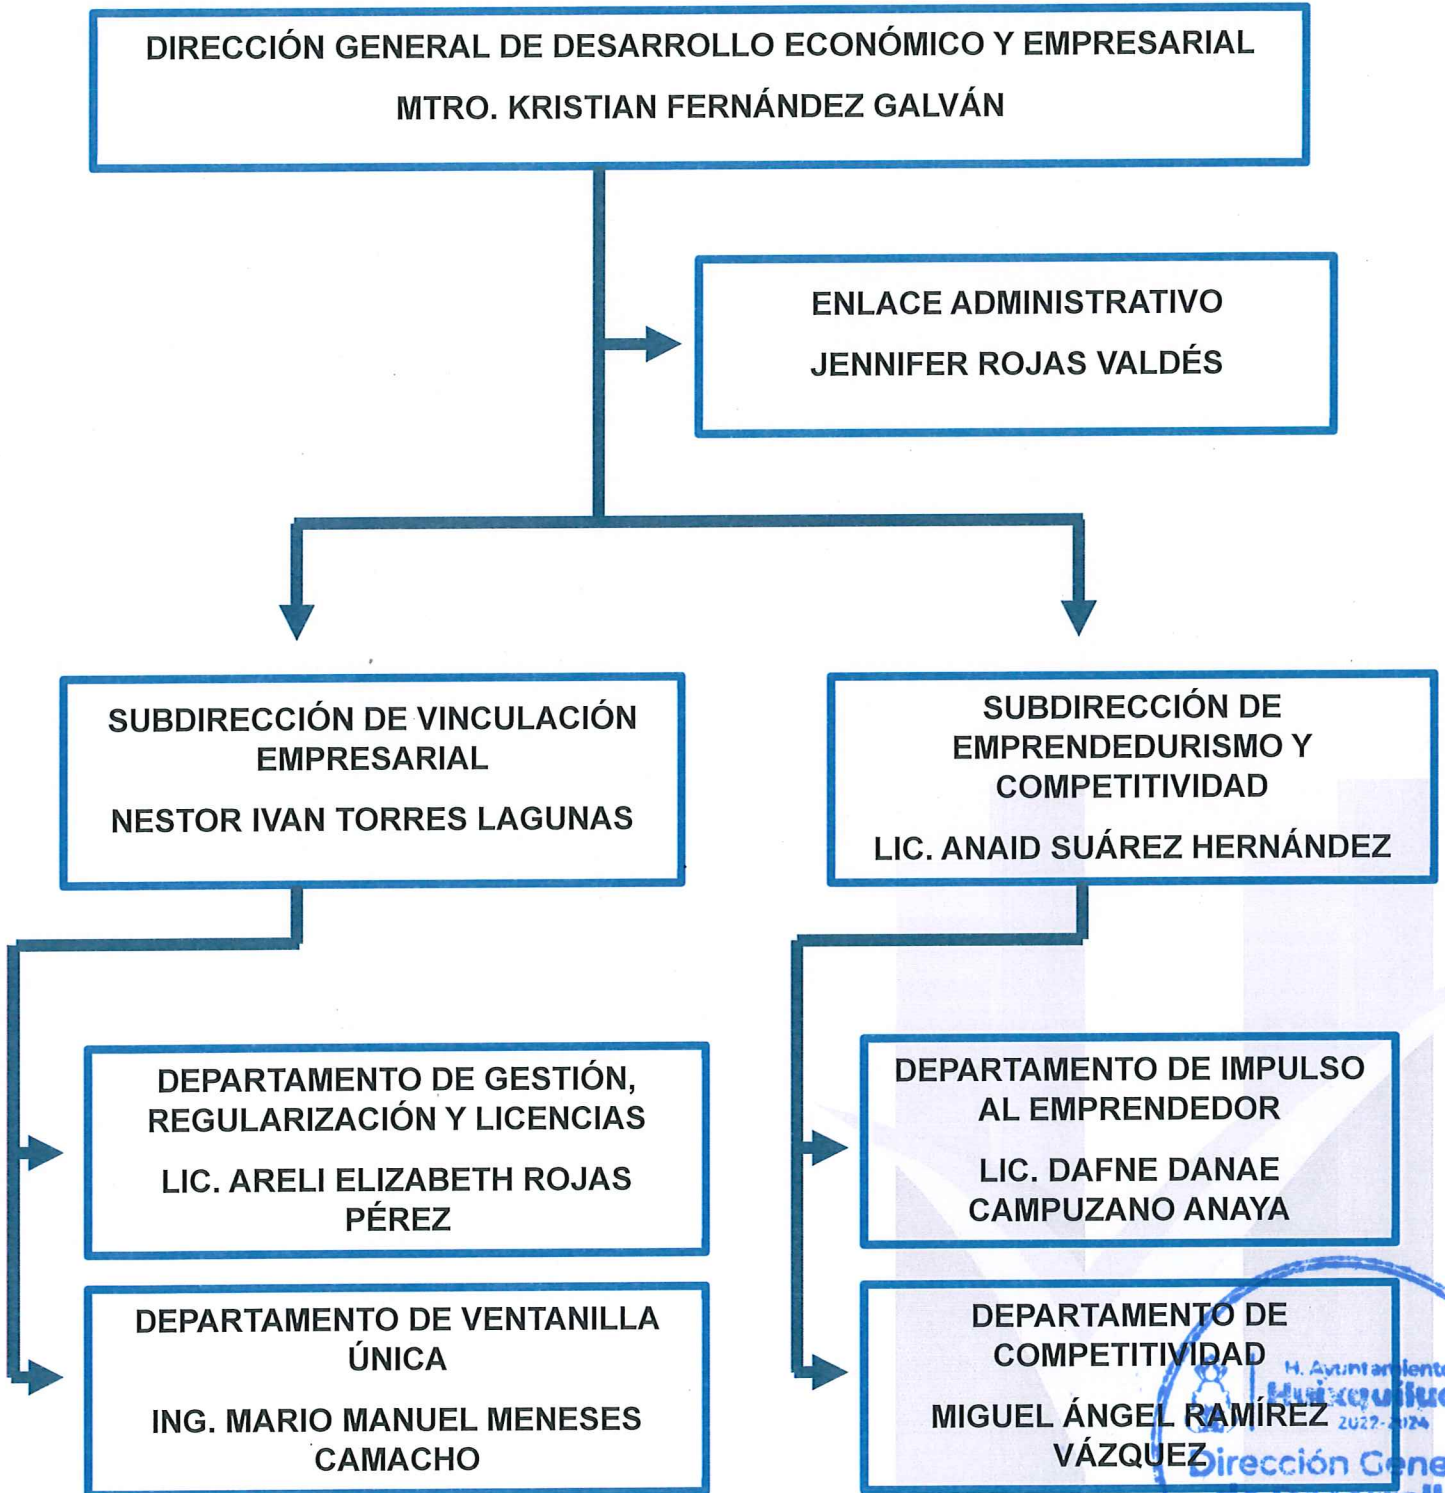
DIRECCIÓN GENERAL DE DESARROLLO ECONÓMICO Y EMPRESARIAL
MTRO. KRISTIAN FERNÁNDEZ GALVÁN

ENLACE ADMINISTRATIVO
JENNIFER ROJAS VALDÉS

SUBDIRECCIÓN DE VINCULACIÓN EMPRESARIAL
NESTOR IVAN TORRES LAGUNAS

SUBDIRECCIÓN DE EMPRENDEDURISMO Y COMPETITIVIDAD
LIC. ANAID SUÁREZ HERNÁNDEZ

DEPARTAMENTO DE GESTIÓN, REGULARIZACIÓN Y LICENCIAS
LIC. ARELI ELIZABETH ROJAS PÉREZ

DEPARTAMENTO DE VENTANILLA ÚNICA
ING. MARIO MANUEL MENESES CAMACHO

DEPARTAMENTO DE IMPULSO AL EMPRENDEDOR
LIC. DAFNE DANAE CAMPUZANO ANAYA

DEPARTAMENTO DE COMPETITIVIDAD
MIGUEL ÁNGEL RAMÍREZ VÁZQUEZ

H. Ayuntamiento
Huixquilucan
2022-2024
Dirección Gene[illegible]